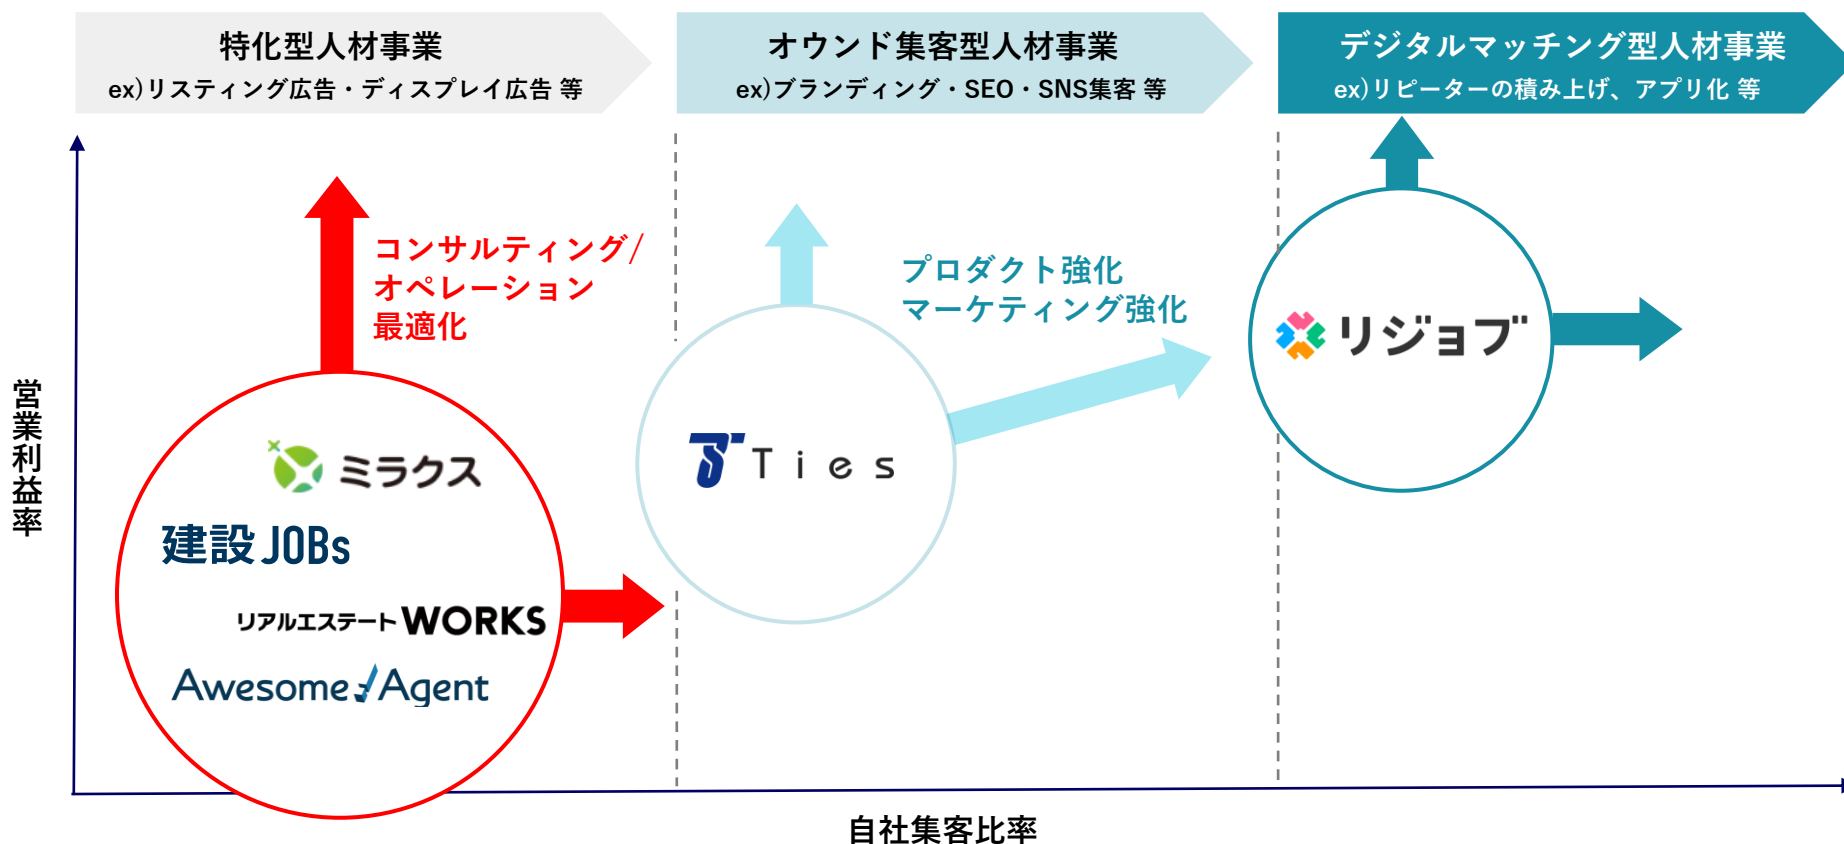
特化型人材事業
ex)リスティング広告・ディスプレイ広告 等

オウンド集客型人材事業
ex)ブランディング・SEO・SNS集客 等

デジタルマッチング型人材事業
ex)リピーターの積み上げ、アプリ化 等

営業利益率

コンサルティング/
オペレーション
最適化

プロダクト強化
マーケティング強化

ミラクス
建設JOBs
リアルエステートWORKS
Awesome Agent

Ties

リジョブ

自社集客比率